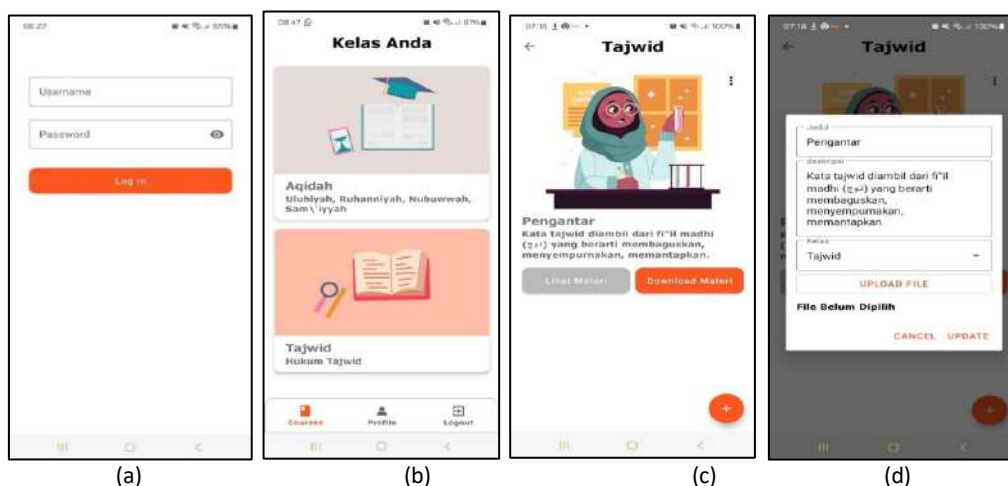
08:27

Username

Password

Log in

(a)

08:47

Kelas Anda

Aqidah
Uluhiyah, Ruhanniyah, Nubuwwah, Sam\'iyyah

Tajwid
Hukum Tajwid

Courses
Profile
Logout

(b)

07:18

Tajwid

Pengantar
Kata tajwid diambil dari fi"il madhi (جود) yang berarti membaguskan, menyempurnakan, memantapkan.

Lihat Materi
Download Materi

+

(c)

07:18

Tajwid

Judul
Pengantar

deskripsi
Kata tajwid diambil dari fi"il madhi (جود) yang berarti membaguskan, menyempurnakan, memantapkan.

Kelas
Tajwid

UPLOAD FILE

File Belum Dipilih

CANCEL UPDATE

(d)